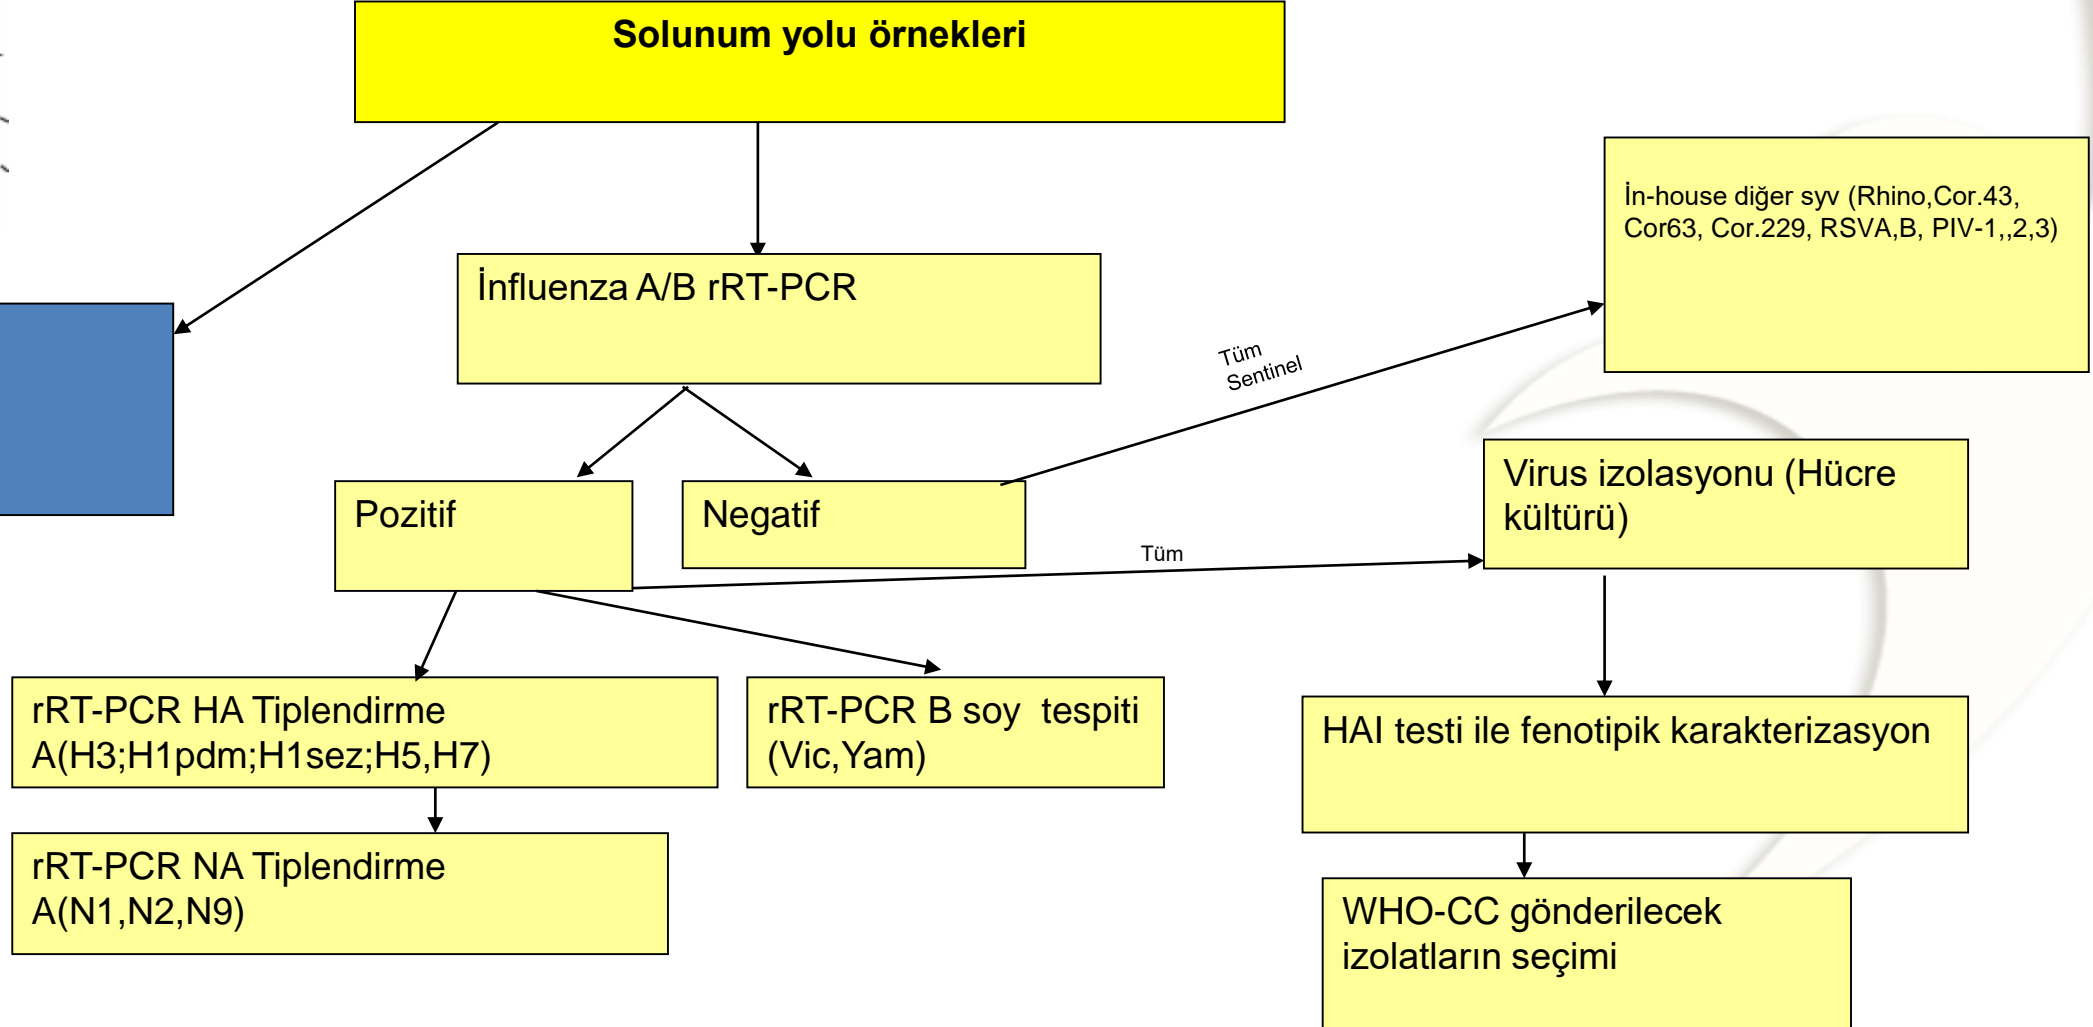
Solunum yolu örnekleri

İnfluenza A/B rRT-PCR

İn-house diğer syv (Rhino,Cor.43, Cor63, Cor.229, RSVA,B, PIV-1,,2,3)

Tüm Sentinel

Pozitif

Negatif

Virus izolasyonu (Hücre kültürü)

Tüm

rRT-PCR HA Tiplendirme A(H3;H1pdm;H1sez;H5,H7)

rRT-PCR B soy tespiti (Vic,Yam)

HAI testi ile fenotipik karakterizasyon

rRT-PCR NA Tiplendirme A(N1,N2,N9)

WHO-CC gönderilecek izolatların seçimi